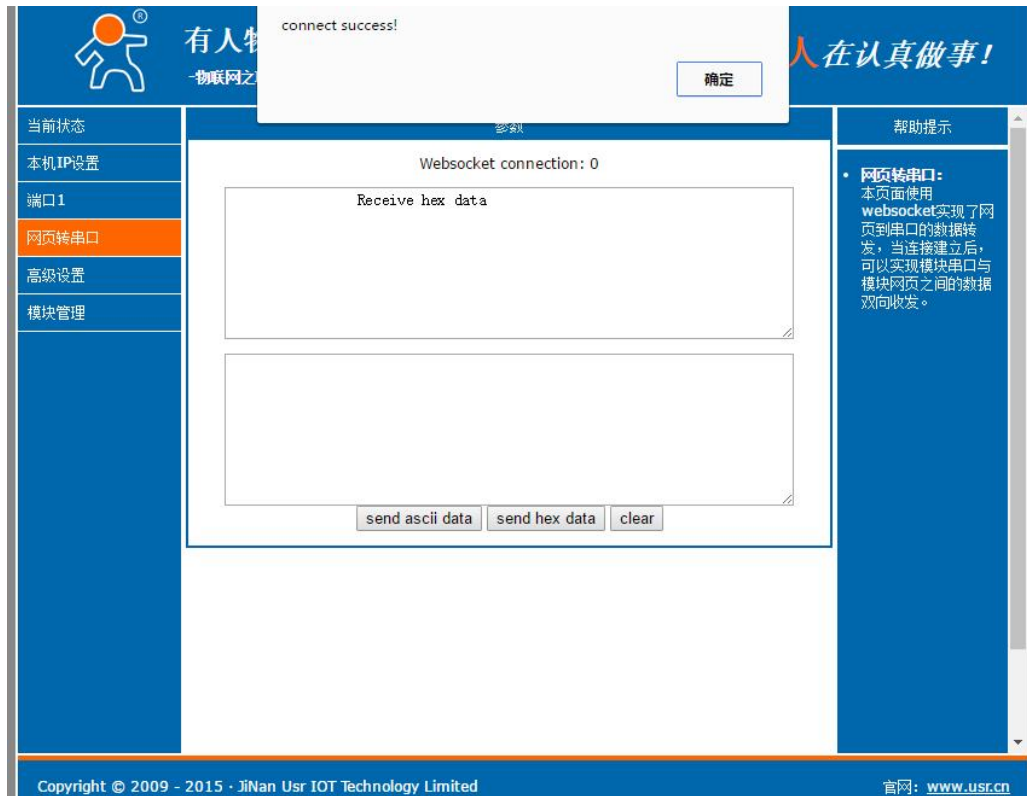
®

有人物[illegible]

一物联网之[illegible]

人在认真做事!

connect success!

确定

当前状态

本机IP设置

端口1

网页转串口

高级设置

模块管理

参数

Websocket connection: 0

Receive hex data

send ascii data

send hex data

clear

帮助提示

• 网页转串口:
本页面使用websocket实现了网页到串口的数据转发，当连接建立后，可以实现模块串口与模块网页之间的数据双向收发。

Copyright © 2009 - 2015 · JiNan Usr IOT Technology Limited

官网: www.usr.cn